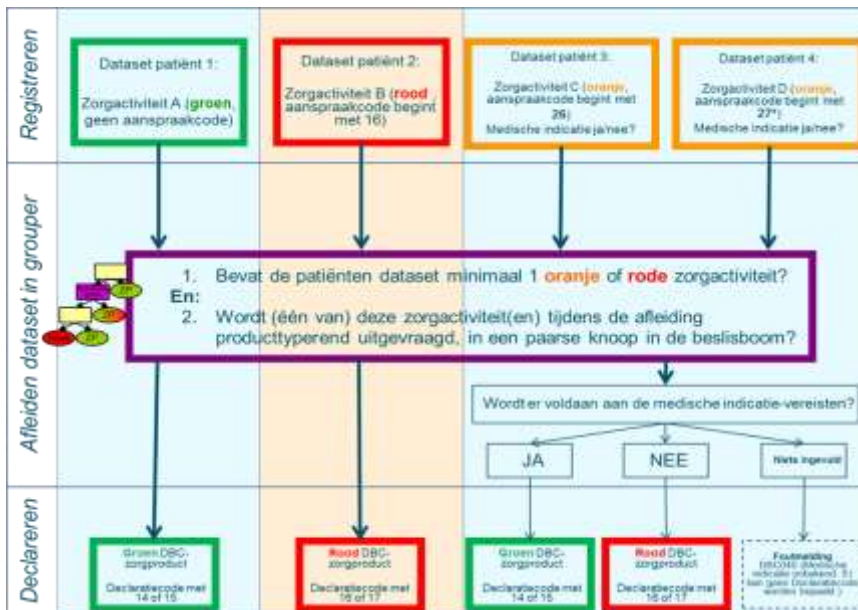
Registreren

Dataset patiënt 1:

Zorgactiviteit A (groen, geen aanspraakcode)

Dataset patiënt 2:

Zorgactiviteit B (rood aanspraakcode begint met 16)

Dataset patiënt 3:

Zorgactiviteit C (oranje, aanspraakcode begint met 26)

Medische indicatie ja/nee?

Dataset patiënt 4:

Zorgactiviteit D (oranje, aanspraakcode begint met 27*)

Medische indicatie ja/nee?

Afleiden dataset in grouper

1. Bevat de patiënten dataset minimaal 1 oranje of rode zorgactiviteit?

En:

2. Wordt (één van) deze zorgactiviteit(en) tijdens de afleiding producttyperend uitgevraagd, in een paarse knoop in de beslisboom?

Wordt er voldaan aan de medische indicatie-vereisten?

JA

NEE

Niets ingevuld

Declareren

Groen DBC-zorgproduct

Declaratiecode met 14 of 15

Rood DBC-zorgproduct

Declaratiecode met 16 of 17

Groen DBC-zorgproduct

Declaratiecode met 14 of 15

Rood DBC-zorgproduct

Declaratiecode met 16 of 17

Foutmelding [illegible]